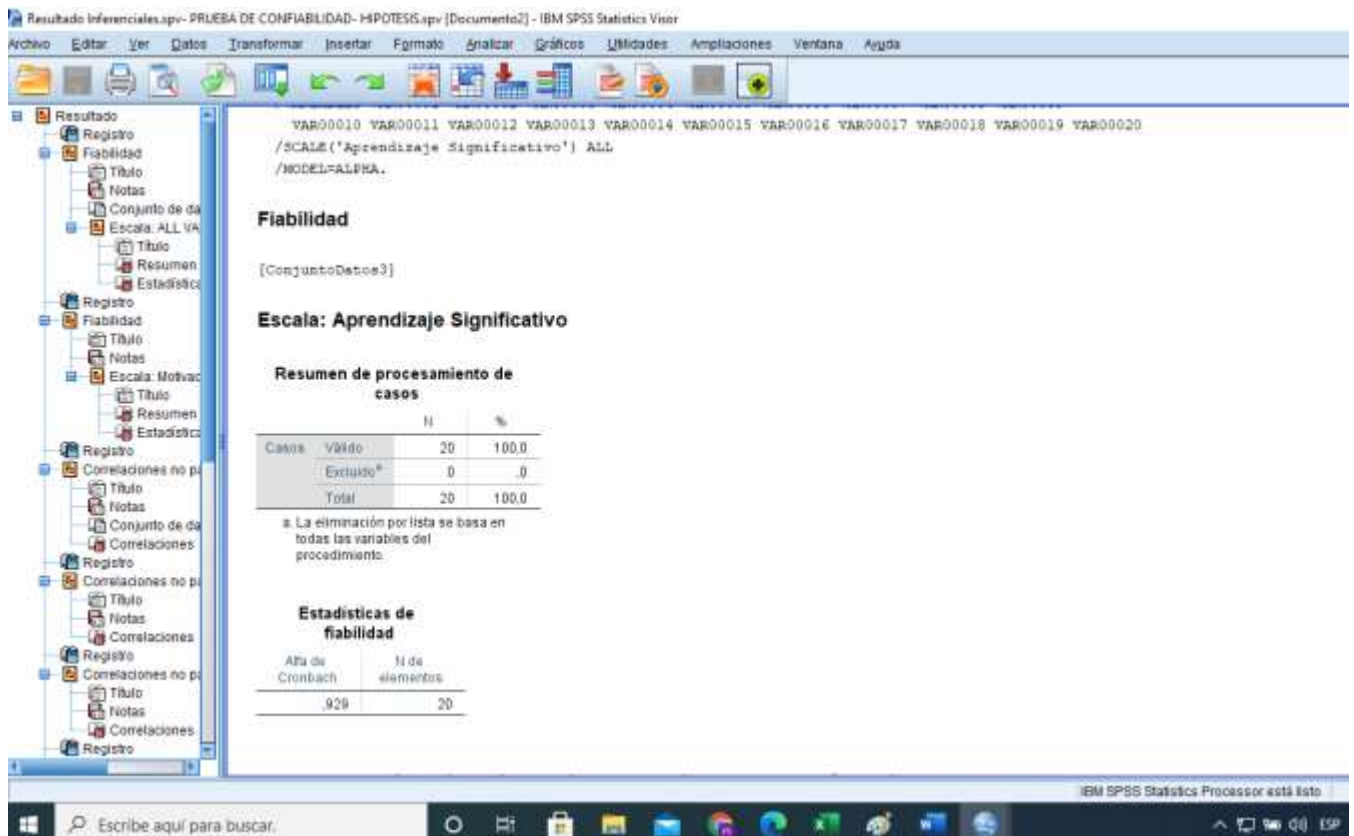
Resultado Inferenciales.spv- PRUEBA DE CONFIABILIDAD- HIPOTESIS.spv [Documento2] - IBM SPSS Statistics Visor

Archivo Editar Ver Datos Transformar Insertar Formato Analizar Gráficos Utilidades Ampliaciones Ventana Ayuda

Resultado
Registro
Fiabilidad
Título
Notas
Conjunto de da
Escala: ALL VA
Título
Resumen
Estadística
Registro
Fiabilidad
Título
Notas
Escala: Motivac
Título
Resumen
Estadística
Registro
Correlaciones no p
Título
Notas
Conjunto de da
Correlaciones
Registro
Correlaciones no p
Título
Notas
Correlaciones
Registro
Correlaciones no p
Título
Notas
Correlaciones
Registro

VAR00010 VAR00011 VAR00012 VAR00013 VAR00014 VAR00015 VAR00016 VAR00017 VAR00018 VAR00019 VAR00020
/SCALE('Aprendizaje Significativo') ALL
/MODEL=ALPHA.

Fiabilidad

[ConjuntoDatos3]

Escala: Aprendizaje Significativo

Resumen de procesamiento de casos

| | | N | % |
|---|---|---|---|
| Casos | Válido | 20 | 100,0 |
| | Excluido$^a$ | 0 | ,0 |
| | Total | 20 | 100,0 |

a. La eliminación por lista se basa en todas las variables del procedimiento.

Estadísticas de fiabilidad

| Alfa de Cronbach | N de elementos |
|---|---|
| ,929 | 20 |

IBM SPSS Statistics Processor está listo

Escribe aquí para buscar.
ESP